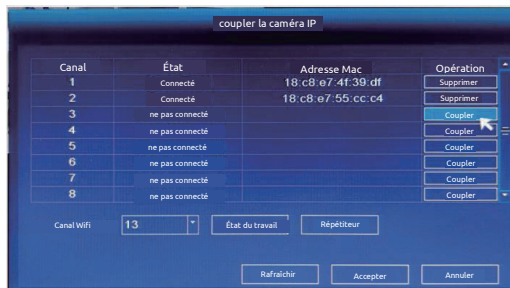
coupler la caméra IP

| Canal | État | Adresse Mac | Opération |
|---|---|---|---|
| 1 | Connecté | 18:c8:e7:4f:39:df | Supprimer |
| 2 | Connecté | 18:c8:e7:55:cc:c4 | Supprimer |
| 3 | ne pas connecté | | Coupler |
| 4 | ne pas connecté | | Coupler |
| 5 | ne pas connecté | | Coupler |
| 6 | ne pas connecté | | Coupler |
| 7 | ne pas connecté | | Coupler |
| 8 | ne pas connecté | | Coupler |

Canal Wifi 13 État du travail Répétiteur

Rafraîchir Accepter Annuler